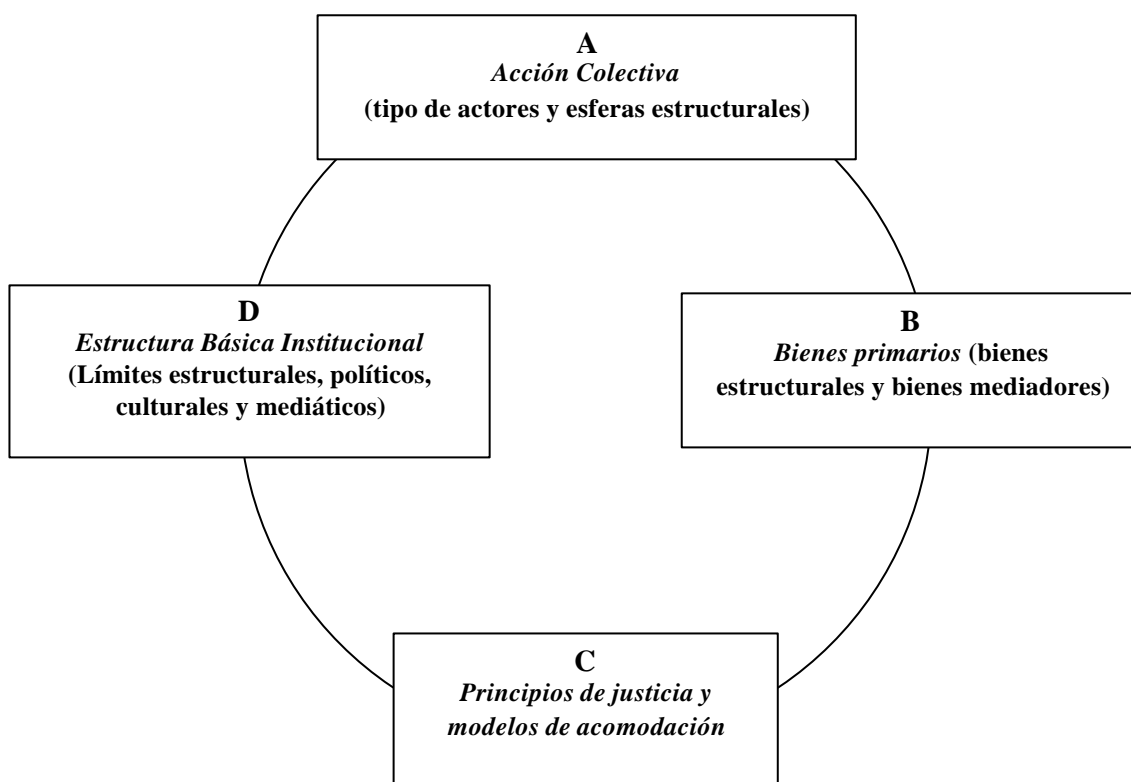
A
Acción Colectiva
(tipo de actores y esferas estructurales)

D
Estructura Básica Institucional
(Límites estructurales, políticos, culturales y mediáticos)

B
Bienes primarios (bienes estructurales y bienes mediadores)

C
Principios de justicia y modelos de acomodación